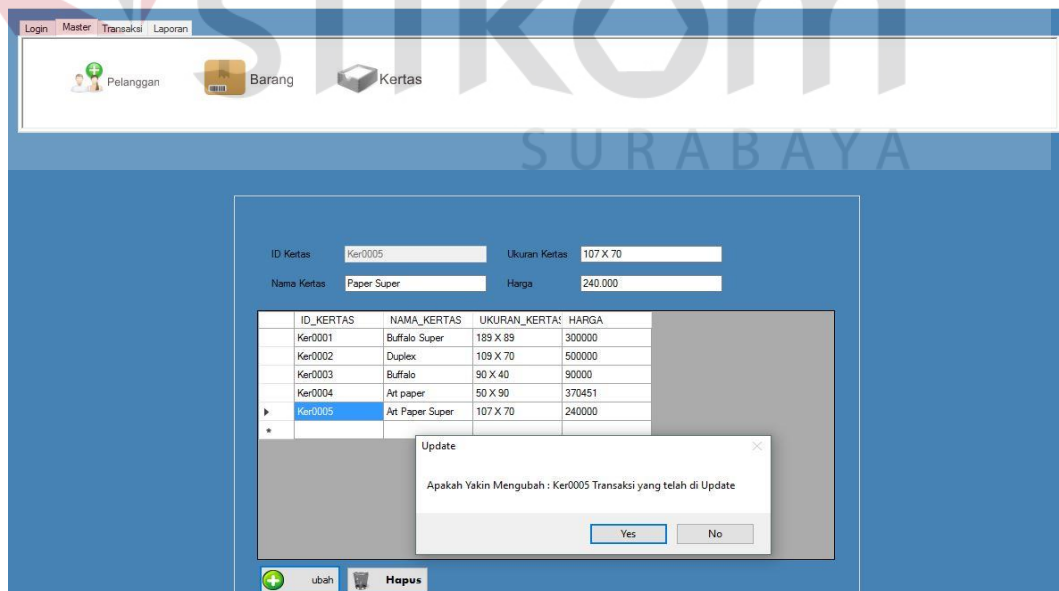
STIKOM SURABAYA

Login Master Transaksi Laporan

Pelanggan Barang Kertas

ID Kertas Ker0005

Ukuran Kertas 107 X 70

Nama Kertas Paper Super

Harga 240.000

| | ID_KERTAS | NAMA_KERTAS | UKURAN_KERTAS | HARGA |
|---|---|---|---|---|
| | Ker0001 | Buffalo Super | 189 X 89 | 300000 |
| | Ker0002 | Duplex | 109 X 70 | 500000 |
| | Ker0003 | Buffalo | 90 X 40 | 90000 |
| | Ker0004 | Art paper | 50 X 90 | 370451 |
| ▸ | Ker0005 | Art Paper Super | 107 X 70 | 240000 |
| * | | | | |

Update

Apakah Yakin Mengubah : Ker0005 Transaksi yang telah di Update

Yes No

ubah Hapus